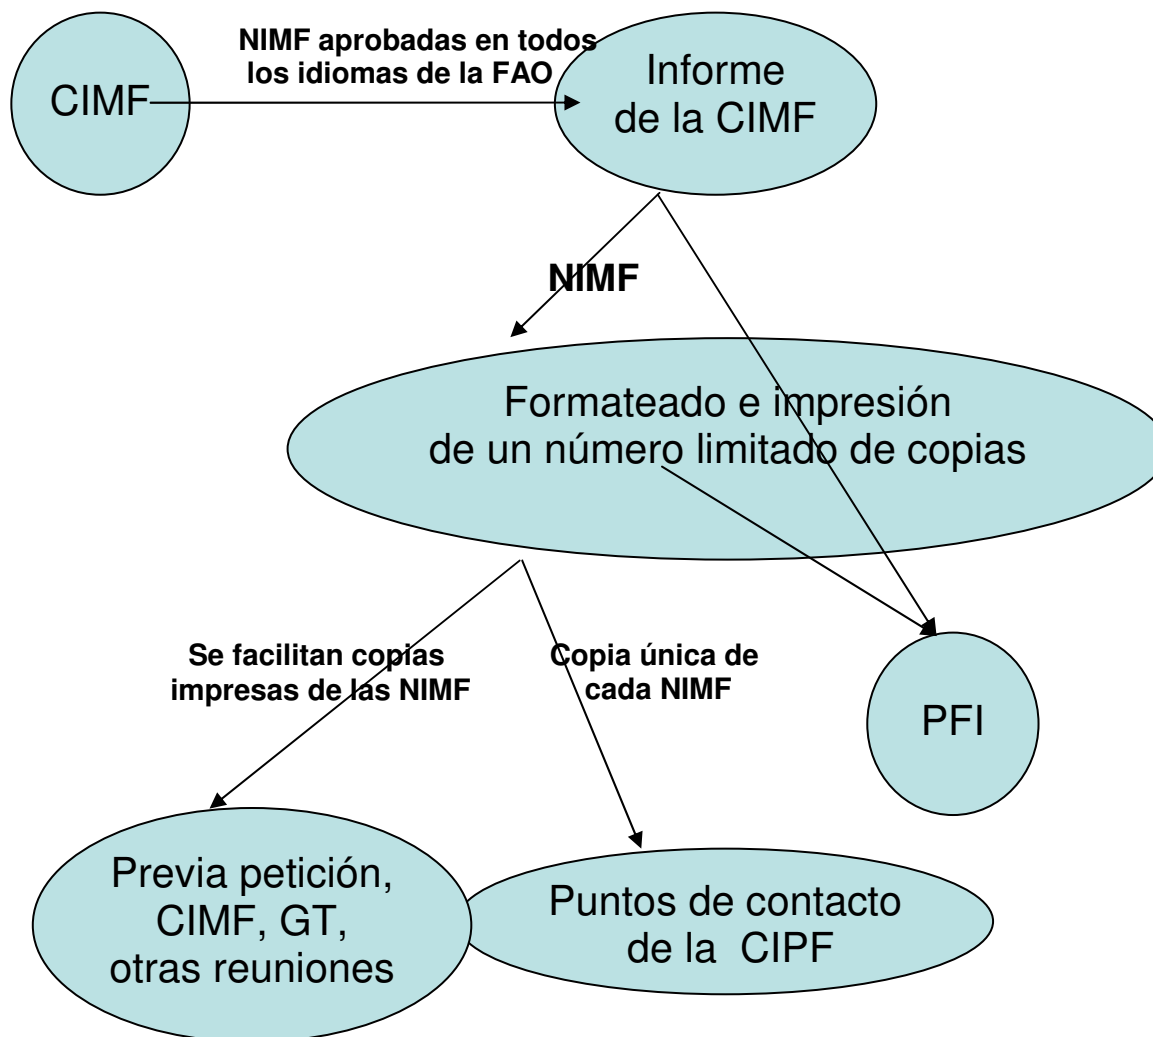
CIMF

NIMF aprobadas en todos los idiomas de la FAO

Informe de la CIMF

NIMF

Formateado e impresión de un número limitado de copias

Se facilitan copias impresas de las NIMF

Copia única de cada NIMF

PFI

Previa petición, CIMF, GT, otras reuniones

Puntos de contacto de la CIPF